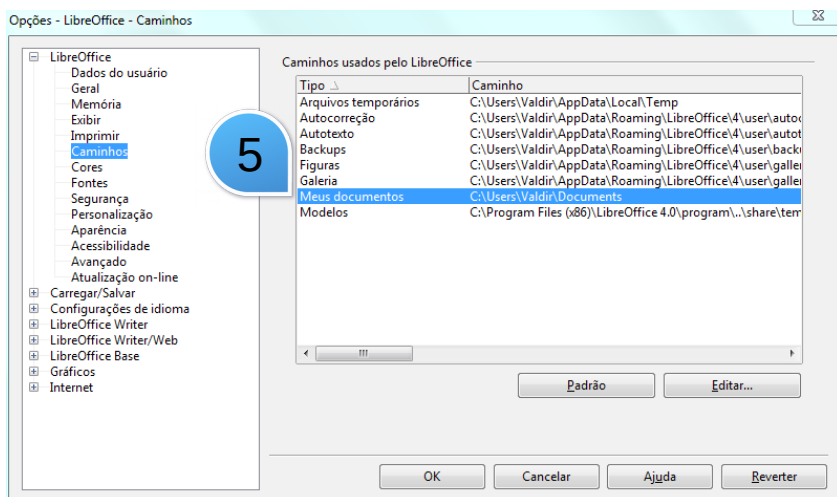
Opções - LibreOffice - Caminhos

LibreOffice
Dados do usuário
Geral
Memória
Exibir
Imprimir
Caminhos
Cores
Fontes
Segurança
Personalização
Aparência
Acessibilidade
Avançado
Atualização on-line
Carregar/Salvar
Configurações de idioma
LibreOffice Writer
LibreOffice Writer/Web
LibreOffice Base
Gráficos
Internet

5

Caminhos usados pelo LibreOffice

| Tipo | Caminho |
|---|---|
| Arquivos temporários | C:\Users\Valdir\AppData\Local\Temp |
| Autocorreção | C:\Users\Valdir\AppData\Roaming\LibreOffice\4\user\autoc |
| Autotexto | C:\Users\Valdir\AppData\Roaming\LibreOffice\4\user\autot |
| Backups | C:\Users\Valdir\AppData\Roaming\LibreOffice\4\user\backu |
| Figuras | C:\Users\Valdir\AppData\Roaming\LibreOffice\4\user\galler |
| Galeria | C:\Users\Valdir\AppData\Roaming\LibreOffice\4\user\galler |
| Meus documentos | C:\Users\Valdir\Documents |
| Modelos | C:\Program Files (x86)\LibreOffice 4.0\program\..\share\tem |

Padrão
Editar...

OK
Cancelar
Ajuda
Reverter